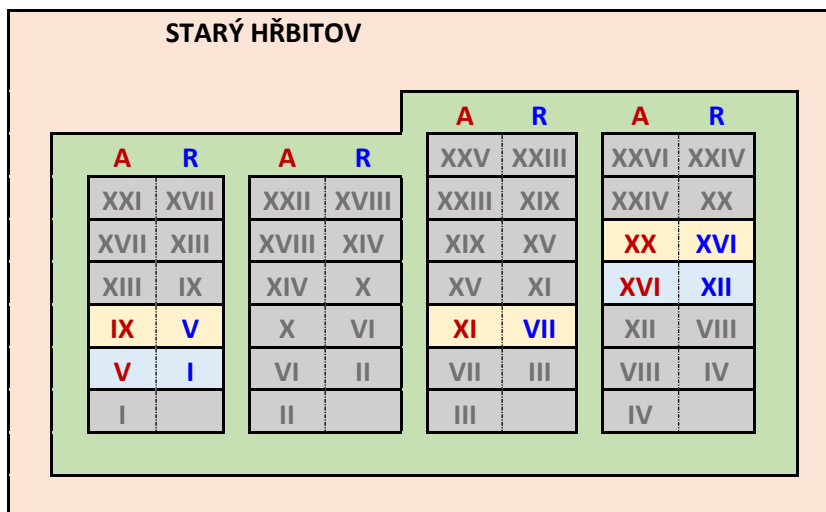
STARÝ HŘBITOV

| A | R |
|---|---|
| XXI | XVII |
| XVII | XIII |
| XIII | IX |
| IX | V |
| V | I |
| I | |

| A | R |
|---|---|
| XXII | XVIII |
| XVIII | XIV |
| XIV | X |
| X | VI |
| VI | II |
| II | |

| A | R |
|---|---|
| XXV | XXIII |
| XXIII | XIX |
| XIX | XV |
| XV | XI |
| XI | VII |
| VII | III |
| III | |

| A | R |
|---|---|
| XXVI | XXIV |
| XXIV | XX |
| XX | XVI |
| XVI | XII |
| XII | VIII |
| VIII | IV |
| IV | |